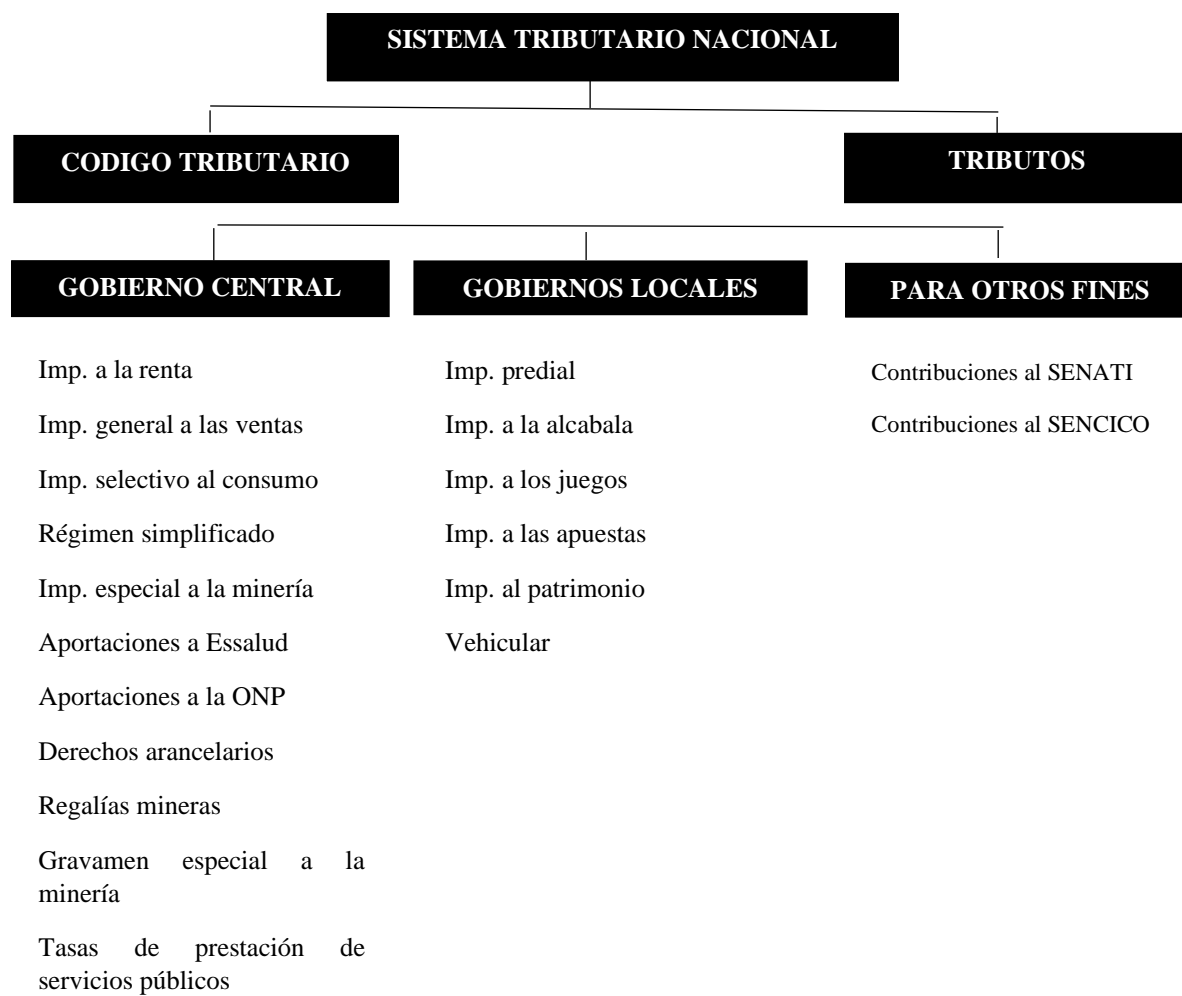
SISTEMA TRIBUTARIO NACIONAL

CODIGO TRIBUTARIO

TRIBUTOS

GOBIERNO CENTRAL

Imp. a la renta

Imp. general a las ventas

Imp. selectivo al consumo

Régimen simplificado

Imp. especial a la minería

Aportaciones a Essalud

Aportaciones a la ONP

Derechos arancelarios

Regalías mineras

Gravamen especial a la minería

Tasas de prestación de servicios públicos

GOBIERNOS LOCALES

Imp. predial

Imp. a la alcabala

Imp. a los juegos

Imp. a las apuestas

Imp. al patrimonio

Vehicular

PARA OTROS FINES

Contribuciones al SENATI

Contribuciones al SENCICO